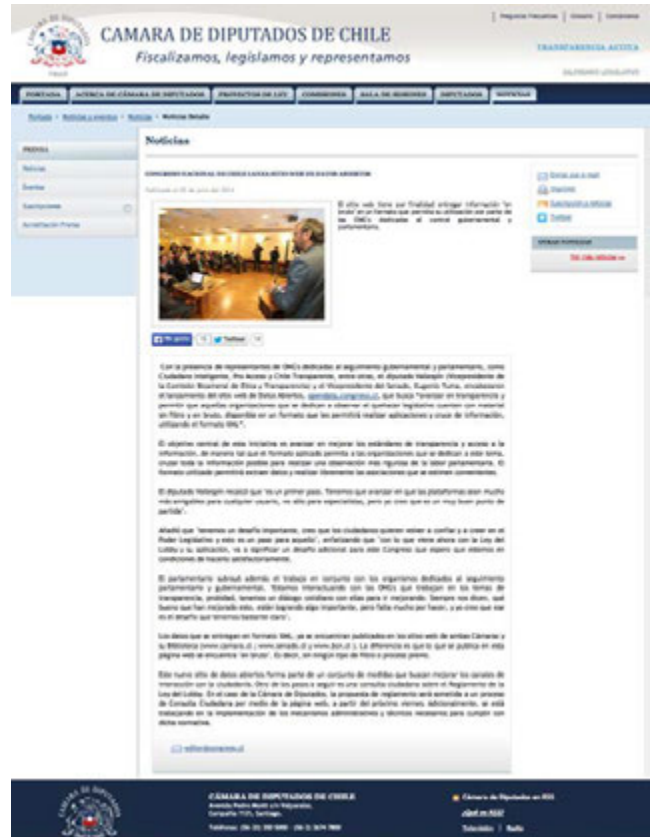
| Preguntas Frecuentes | Glosario | Contáctenos

CAMARA DE DIPUTADOS DE CHILE
Fiscalizamos, legislamos y representamos

TRANSPARENCIA ACTIVA

PORTADA | ACERCA DE CÁMARA DE DIPUTADOS | PROYECTOS DE LEY | COMISIONES | SALA DE SESIONES | DIPUTADOS | NOTICIAS

Portada > Noticias y eventos > Noticias > Noticias Detalle

PRENSA
Noticias
Eventos
Suscripciones
Acreditación Prensa

Noticias

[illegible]

Publicado el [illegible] de junio del 2014

El sitio web tiene por finalidad entregar información "en bruto" en un formato que permita su utilización por parte de las ONG's dedicadas al control gubernamental y parlamentario.

Enviar por e-mail
Imprimir
Suscripción a noticias
Twitter

OTRAS NOTICIAS

Me gusta | Twittear

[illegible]

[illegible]

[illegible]

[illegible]

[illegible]

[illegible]

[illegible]

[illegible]

CÁMARA DE DIPUTADOS DE CHILE
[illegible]

Cámara de Diputados en RSS
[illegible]
Televisión | Radio